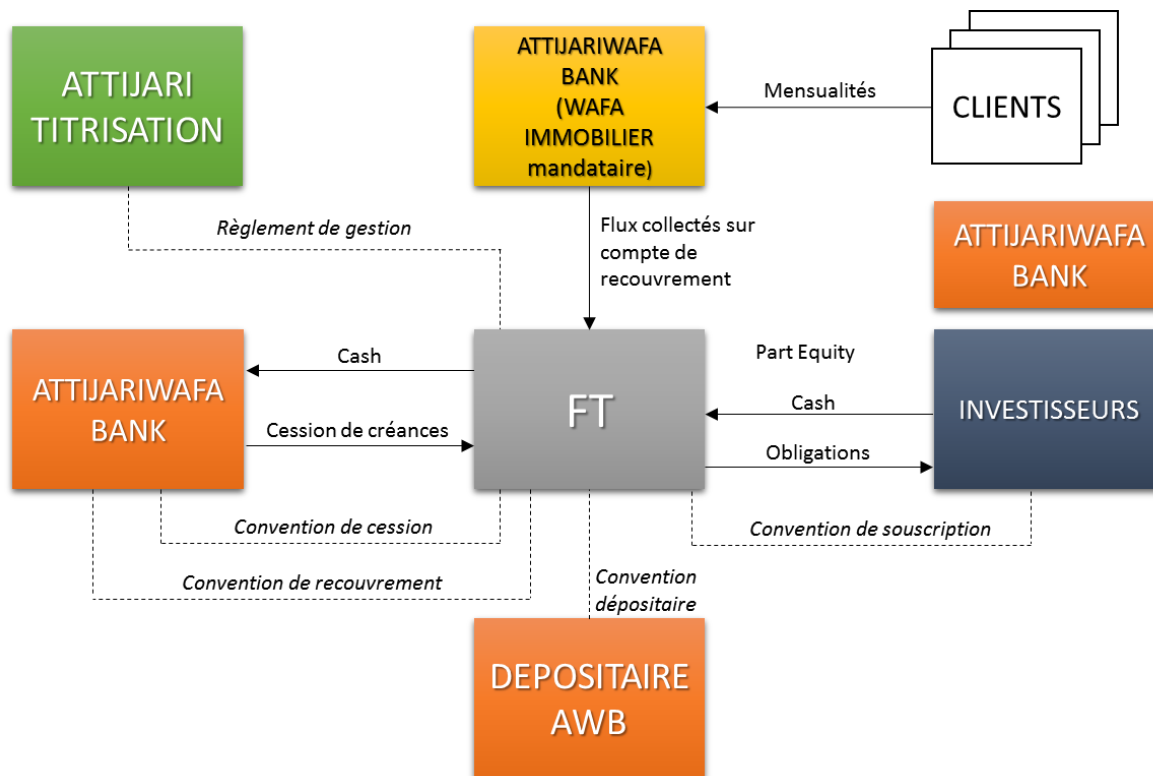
ATTIJARI TITRISATION

ATTIJARIWAFA BANK (WAFA IMMOBILIER mandataire)

Mensualités

CLIENTS

Règlement de gestion

Flux collectés sur compte de recouvrement

ATTIJARIWAFA BANK

ATTIJARIWAFA BANK

Cash

Cession de créances

FT

Part Equity

Cash

Obligations

INVESTISSEURS

Convention de cession

Convention de souscription

Convention de recouvrement

Convention dépositaire

DEPOSITAIRE AWB